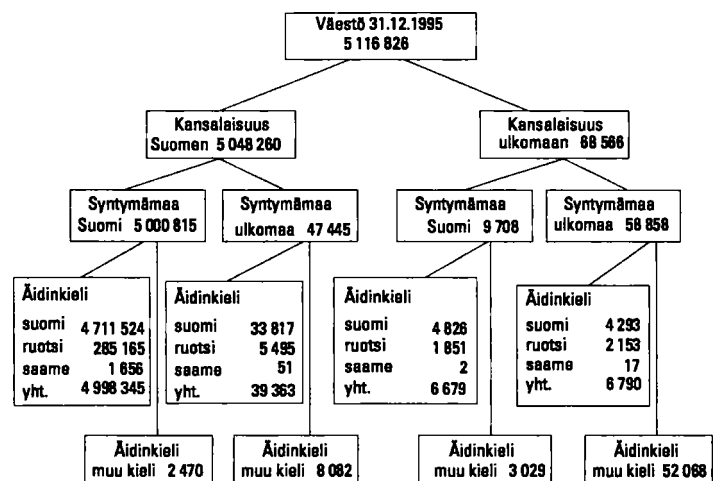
Väestö 31.12.1995
5 116 826

Kansalaisuus
Suomen 5 048 260

Kansalaisuus
ulkomaan 68 566

Syntymämaa
Suomi 5 000 815

Syntymämaa
ulkomaa 47 445

Syntymämaa
Suomi 9 708

Syntymämaa
ulkomaa 58 858

Äidinkieli
suomi 4 711 524
ruotsi 285 165
saame 1 656
yht. 4 998 345

Äidinkieli
suomi 33 817
ruotsi 5 495
saame 51
yht. 39 363

Äidinkieli
suomi 4 826
ruotsi 1 851
saame 2
yht. 6 679

Äidinkieli
suomi 4 293
ruotsi 2 153
saame 17
yht. 6 790

Äidinkieli
muu kieli 2 470

Äidinkieli
muu kieli 8 082

Äidinkieli
muu kieli 3 029

Äidinkieli
muu kieli 52 068